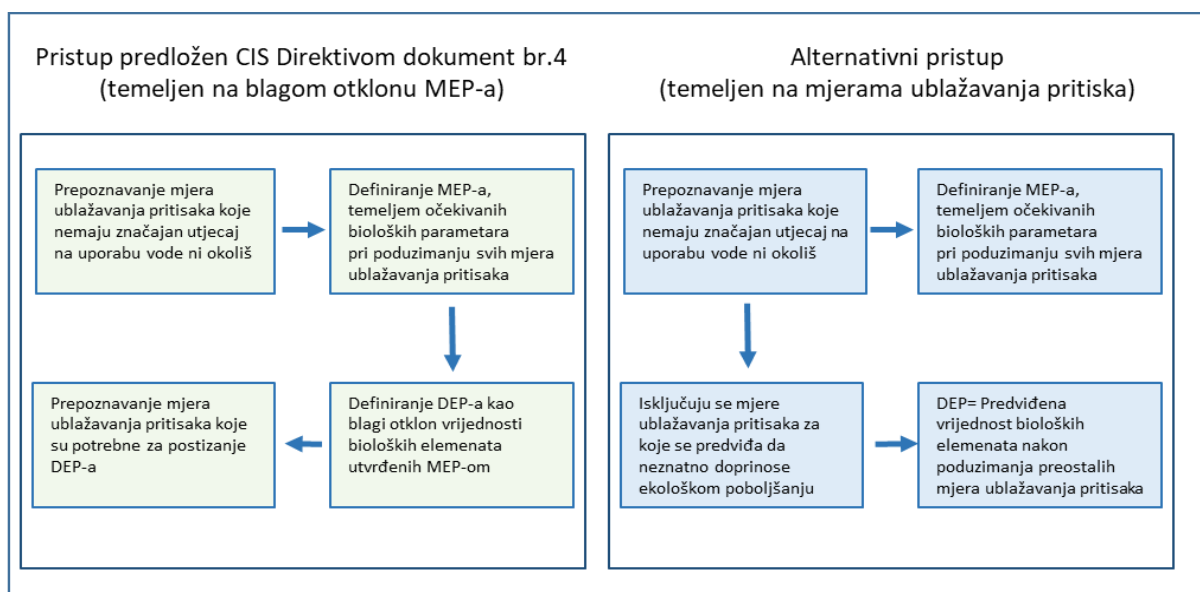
Pristup predložen CIS Direktivom dokument br.4
(temeljen na blagom otklonu MEP-a)

Prepoznavanje mjera ublažavanja pritisaka koje nemaju značajan utjecaj na uporabu vode ni okoliš

Definiranje MEP-a, temeljem očekivanih bioloških parametara pri poduzimanju svih mjera ublažavanja pritisaka

Definiranje DEP-a kao blagi otklon vrijednosti bioloških elemenata utvrđenih MEP-om

Prepoznavanje mjera ublažavanja pritisaka koje su potrebne za postizanje DEP-a

Alternativni pristup
(temeljen na mjerama ublažavanja pritiska)

Prepoznavanje mjera ublažavanja pritisaka koje nemaju značajan utjecaj na uporabu vode ni okoliš

Definiranje MEP-a, temeljem očekivanih bioloških parametara pri poduzimanju svih mjera ublažavanja pritisaka

Isključuju se mjere ublažavanja pritisaka za koje se predviđa da neznatno doprinose ekološkom poboljšanju

DEP= Predviđena vrijednost bioloških elemenata nakon poduzimanja preostalih mjera ublažavanja pritisaka